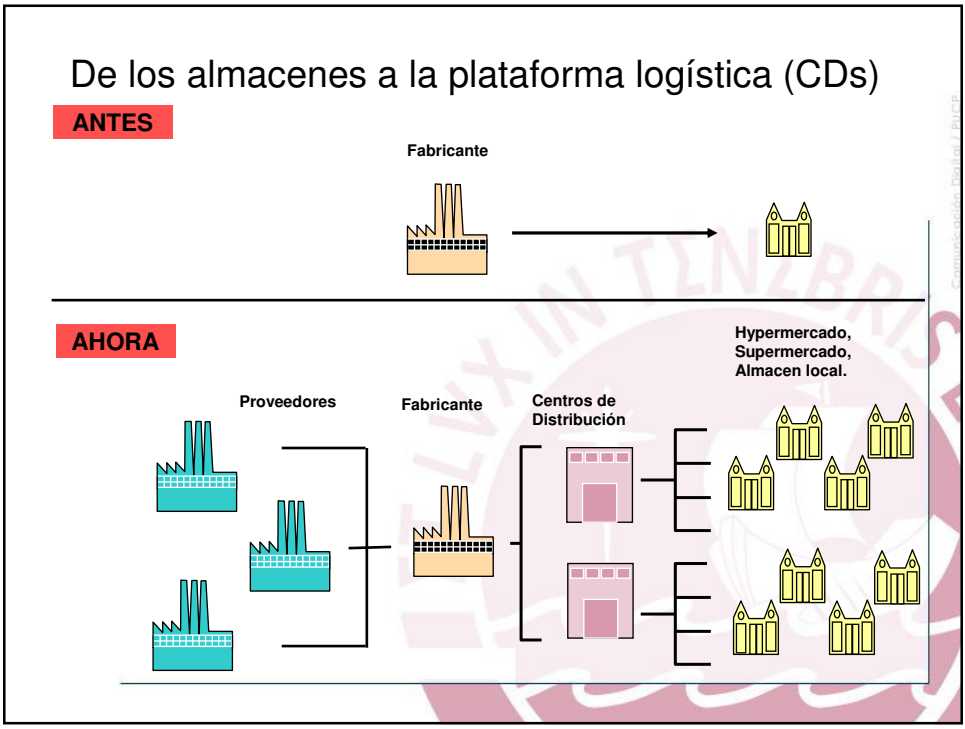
De los almacenes a la plataforma logística (CDs)

ANTES

Fabricante

AHORA

Hypermercado, Supermercado, Almacen local.

Proveedores

Fabricante

Centros de Distribución

LUX IN TENEBRIS

Comunicación Digital PUCP